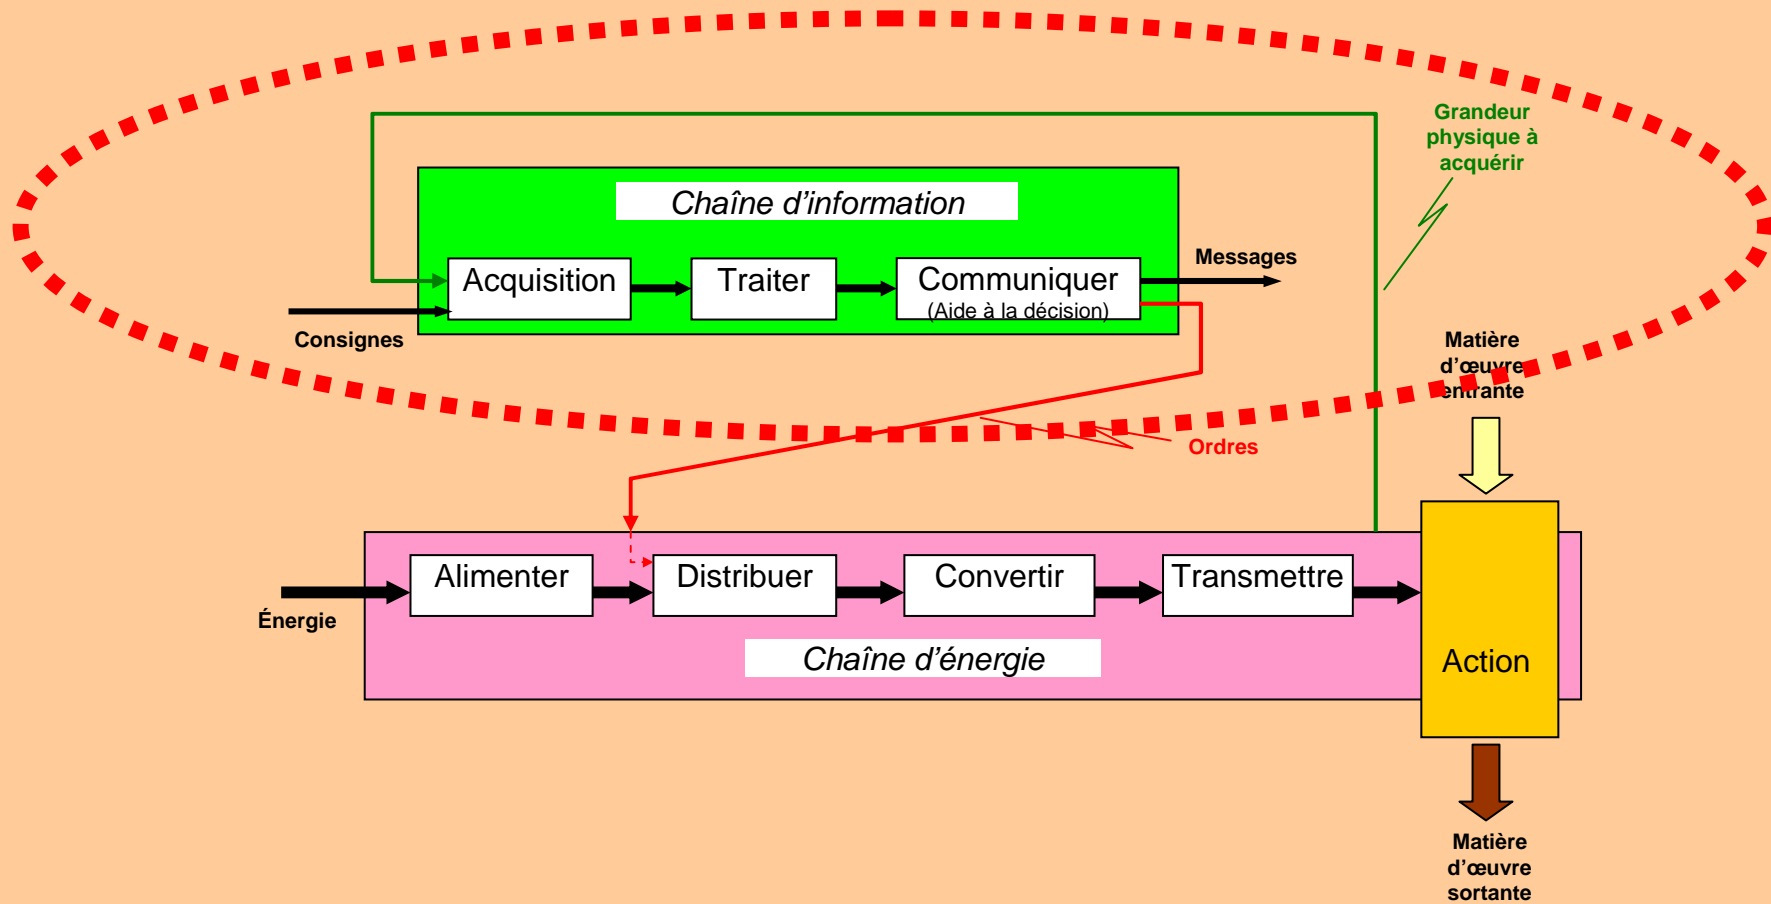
Grandeur physique à acquérir

Chaîne d'information

Acquisition

Traiter

Communiquer
(Aide à la décision)

Messages

Consignes

Matière d'œuvre entrante

Ordres

Énergie

Alimenter

Distribuer

Convertir

Transmettre

Action

Chaîne d'énergie

Matière d'œuvre sortante